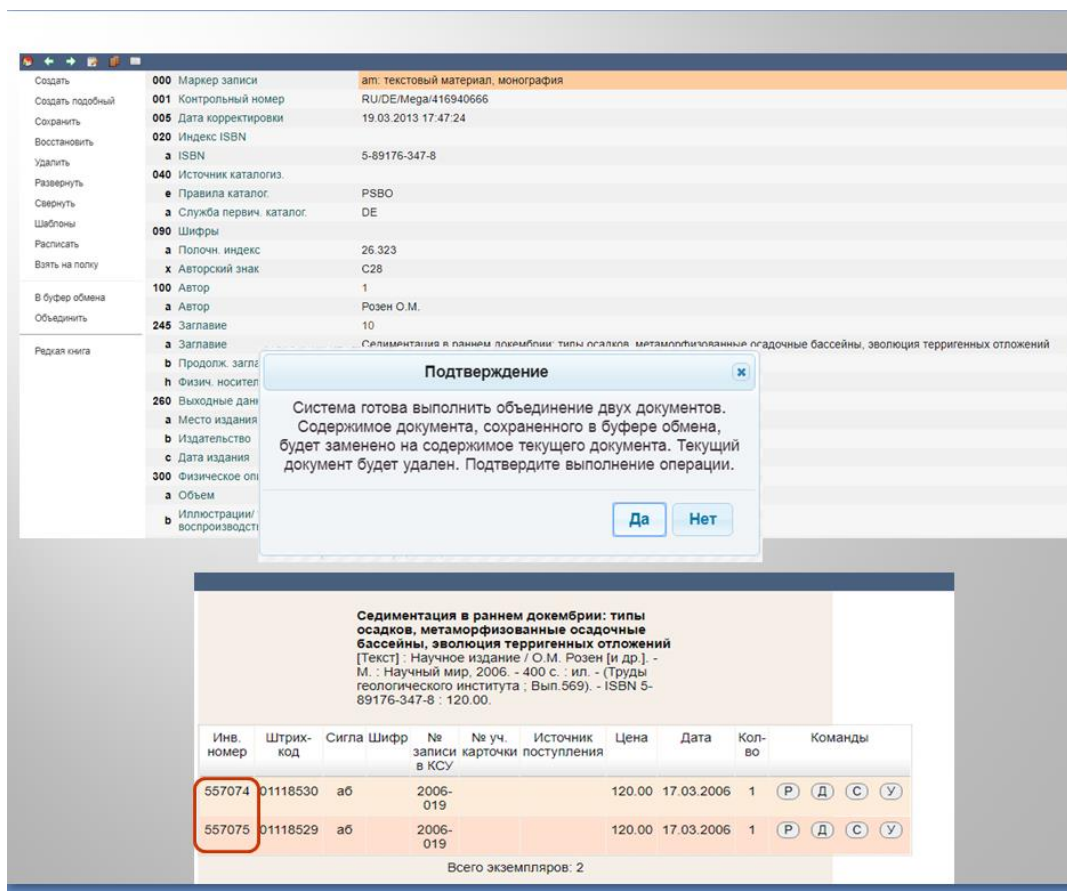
Создать
Создать подобный
Сохранить
Восстановить
Удалить
Развернуть
Свернуть
Шаблоны
Расписать
Взять на полку

В буфер обмена
Объединить

Редкая книга

| | | |
|---|---|---|
| 000 | Маркер записи | am: текстовый материал, монография |
| 001 | Контрольный номер | RU/DE/Mega/416940666 |
| 005 | Дата корректировки | 19.03.2013 17:47:24 |
| 020 | Индекс ISBN | |
| a | ISBN | 5-89176-347-8 |
| 040 | Источник каталогиз. | |
| e | Правила каталог. | PSBO |
| a | Служба первич. каталог. | DE |
| 090 | Шифры | |
| a | Полочн. индекс | 26.323 |
| x | Авторский знак | С28 |
| 100 | Автор | 1 |
| a | Автор | Розен О.М. |
| 245 | Заглавие | 10 |
| a | Заглавие | Седиментация в раннем докембрии: типы осадков, метаморфизованные осадочные бассейны, эволюция терригенных отложений |
| b | Продолж. загла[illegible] | |
| h | Физич. носител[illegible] | |
| 260 | Выходные дан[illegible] | |
| a | Место издания | |
| b | Издательство | |
| c | Дата издания | |
| 300 | Физическое оп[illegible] | |
| a | Объем | |
| b | Иллюстрации/ воспроизводст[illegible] | |

Подтверждение

Система готова выполнить объединение двух документов. Содержимое документа, сохраненного в буфере обмена, будет заменено на содержимое текущего документа. Текущий документ будет удален. Подтвердите выполнение операции.

Да Нет

**Седиментация в раннем докембрии: типы осадков, метаморфизованные осадочные бассейны, эволюция терригенных отложений** [Текст] : Научное издание / О.М. Розен [и др.]. - М. : Научный мир, 2006. - 400 с. : ил. - (Труды геологического института ; Вып.569). - ISBN 5-89176-347-8 : 120.00.

| Инв. номер | Штрих-код | Сигла | Шифр | № записи в КСУ | № уч. карточки | Источник поступления | Цена | Дата | Кол-во | Команды |
|---|---|---|---|---|---|---|---|---|---|---|
| 557074 | 01118530 | аб | | 2006-019 | | | 120.00 | 17.03.2006 | 1 | Р Д С У |
| 557075 | 01118529 | аб | | 2006-019 | | | 120.00 | 17.03.2006 | 1 | Р Д С У |

Всего экземпляров: 2